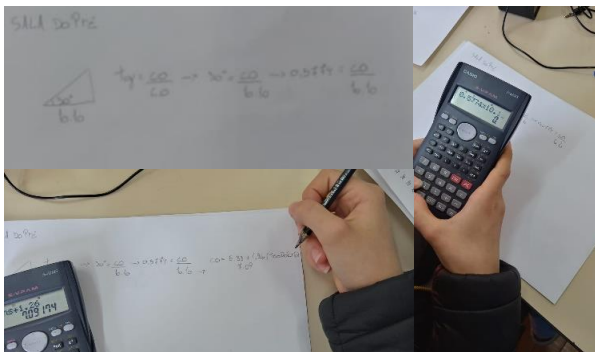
SILA SOPHIE

$30°$

$6.6$

$tg = \frac{co}{ca} \rightarrow 30° = \frac{co}{6.6} \rightarrow 0.5774 = \frac{co}{6.6}$

SILA SOPHIE

$tg = \frac{co}{ca} \rightarrow 30° = \frac{co}{6.6} \rightarrow 0.5774 = \frac{co}{6.6} \rightarrow$ $co = 3.81$ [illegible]

CASIO

$0.5774 \times 6.6$

$3.81084$

CASIO

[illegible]